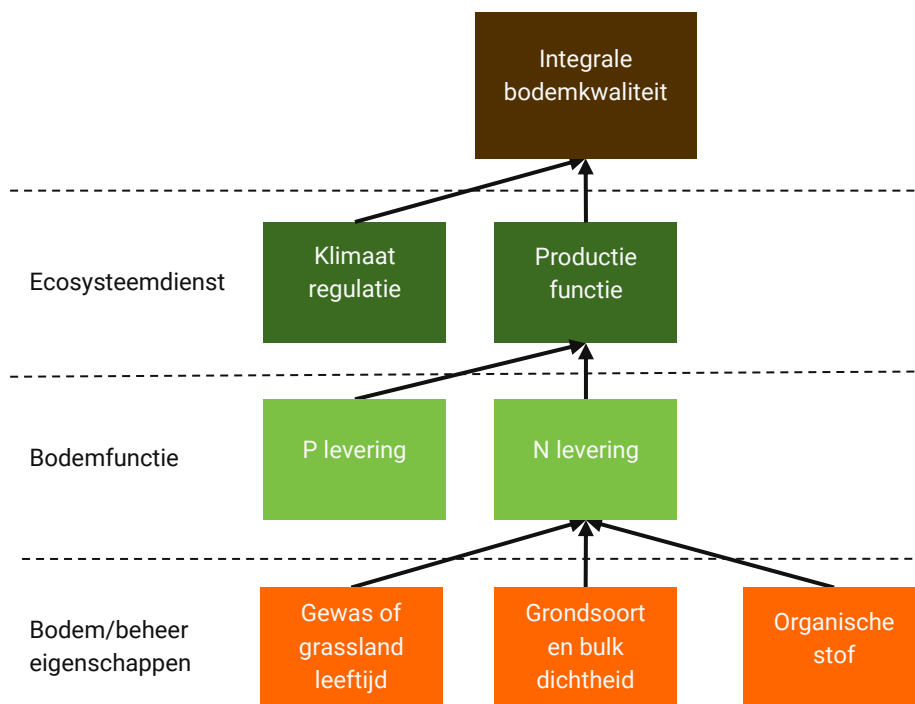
Integrale bodemkwaliteit

Ecosysteemdienst

Klimaat regulatie

Productie functie

Bodemfunctie

P levering

N levering

Bodem/beheer eigenschappen

Gewas of grassland leeftijd

Grondsoort en bulk dichtheid

Organische stof